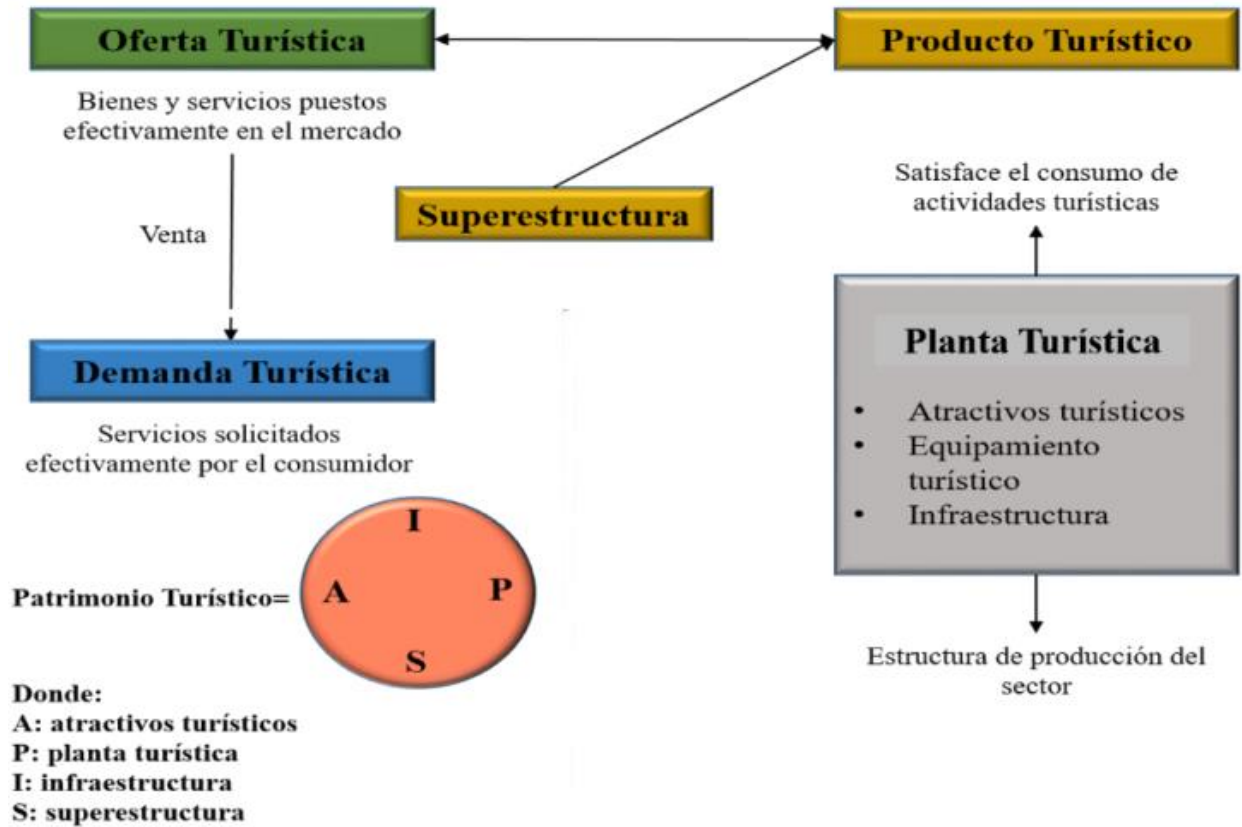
Oferta Turística

Bienes y servicios puestos efectivamente en el mercado

Producto Turístico

Superestructura

Venta

Satisface el consumo de actividades turísticas

Demanda Turística

Servicios solicitados efectivamente por el consumidor

Planta Turística

- Atractivos turísticos
- Equipamiento turístico
- Infraestructura

Patrimonio Turístico=

I
A
P
S

Estructura de producción del sector

Donde:
A: atractivos turísticos
P: planta turística
I: infraestructura
S: superestructura